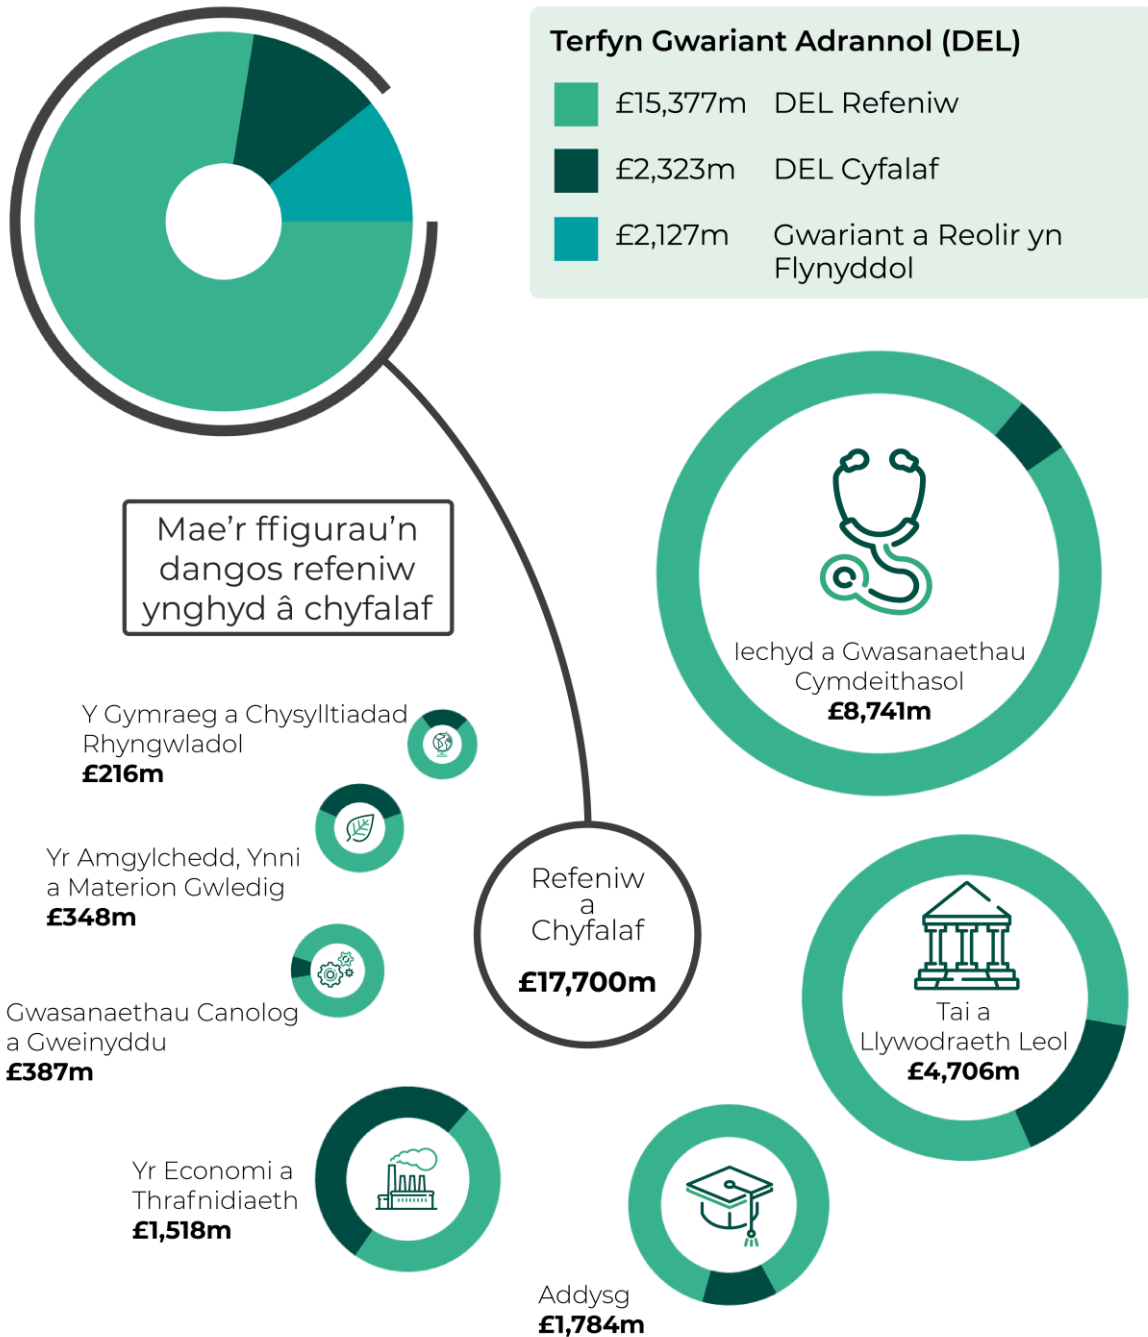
Terfyn Gwariant Adrannol (DEL)

£15,377m DEL Refeniw

£2,323m DEL Cyfalaf

£2,127m Gwariant a Reolir yn Flynyddol

Mae'r ffigurau'n dangos refeniw ynghyd â chyfalaf

Iechyd a Gwasanaethau Cymdeithasol
£8,741m

Y Gymraeg a Chysylltiadad Rhyngwladol
£216m

Yr Amgylchedd, Ynni a Materion Gwledig
£348m

Refeniw a Chyfalaf
£17,700m

Gwasanaethau Canolog a Gweinyddu
£387m

Tai a Llywodraeth Leol
£4,706m

Yr Economi a Thrafnidiaeth
£1,518m

Addysg
£1,784m